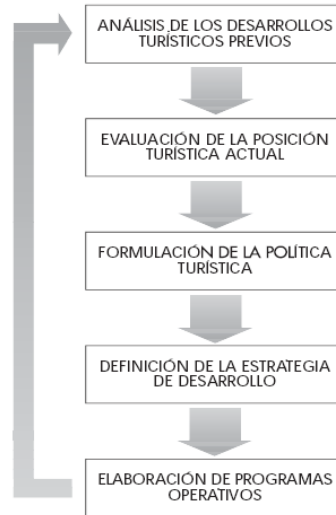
ANÁLISIS DE LOS DESARROLLOS TURÍSTICOS PREVIOS

EVALUACIÓN DE LA POSICIÓN TURÍSTICA ACTUAL

FORMULACIÓN DE LA POLÍTICA TURÍSTICA

DEFINICIÓN DE LA ESTRATEGIA DE DESARROLLO

ELABORACIÓN DE PROGRAMAS OPERATIVOS